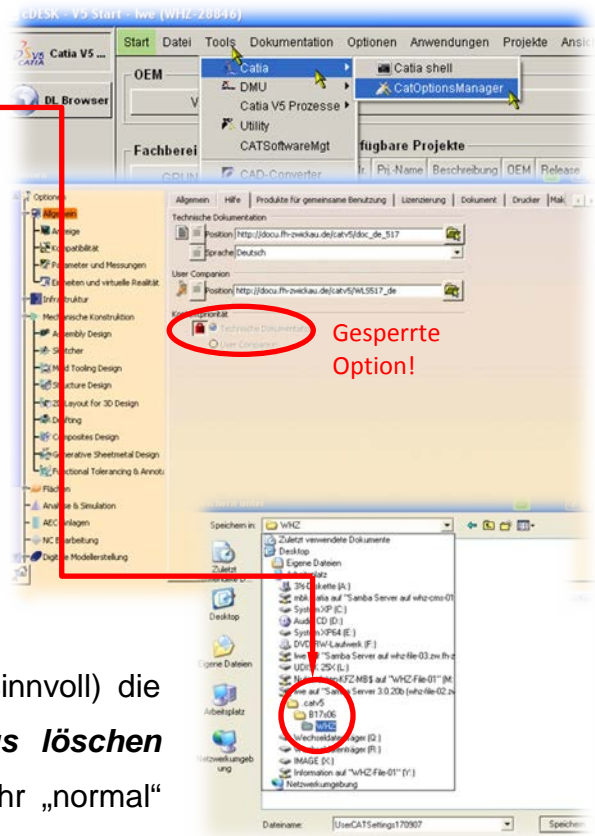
cDESK - V5 Start - lwe (WHZ-20846)

Catia V5 ...

Start Datei Tools Dokumentation Optionen Anwendungen Projekte Ansi

OEM

Catia
DMU
Catia V5 Prozesse
Utility
CATSoftwareMgt
CAD-Converter

Catia shell
CatOptionsManager

DL Browser

Fachberei

fügbare Projekte

Nr. Prj.-Name Beschreibung OEM Release

Optionen
Allgemein
Anzeige
Kompatibilität
Parameter und Messungen
Einheiten und virtuelle Realität
Infrastruktur
Mechanische Konstruktion
Assembly Design
Sketcher
Mold Tooling Design
Structure Design
2D Layout for 3D Design
Drafting
Composites Design
Generative Sheetmetal Design
Functional Tolerancing & Annota
Flächen
Analyse & Simulation
AEC Anlagen
NC Bearbeitung
Digitale Modellerstellung

Allgemein | Hilfe | Produkte für gemeinsame Benutzung | Lizenzierung | Dokument | Drucker | Mak

Technische Dokumentation
Position http://docu.fh-zwickau.de/catv5/doc_de_517
Sprache Deutsch

User Companion
Position http://docu.fh-zwickau.de/catv5/WLS517_de

Kontextpriorität
Technische Dokumentation
User Companion

Gesperrte Option!

Speichern in: WHZ

Zuletzt
Desktop
Eigene Dateien
Arbeitsplatz
Netzwerkumgebung

Zuletzt verwendete Dokumente
Desktop
Eigene Dateien
Arbeitsplatz
3½-Diskette (A:)
mbl-catia auf "Samba Server auf whz-cms-01
SystemXP (C:)
Audio-CD (D:)
SystemXP64 (E:)
DVD-RW-Laufwerk (F:)
lwe auf "Samba Server auf whz-file-03.zw.fh-
UDISK 2SX (L:)
N-Daten-KFZ-MB$ auf "WHZ-File-01" (M:
lwe auf "Samba Server 3.0.20b (whz-file-02.z
.catv5
B17x06
WHZ
Wechseldatenträger (Q:)
Wechseldatenträger (R:)
IMAGE (X:)
Information auf "WHZ-File-01" (Y:)
Netzwerkumgebung

Dateiname: UserCATSettings170907

Speicher

innvoll) die
s löschen
hr „normal“